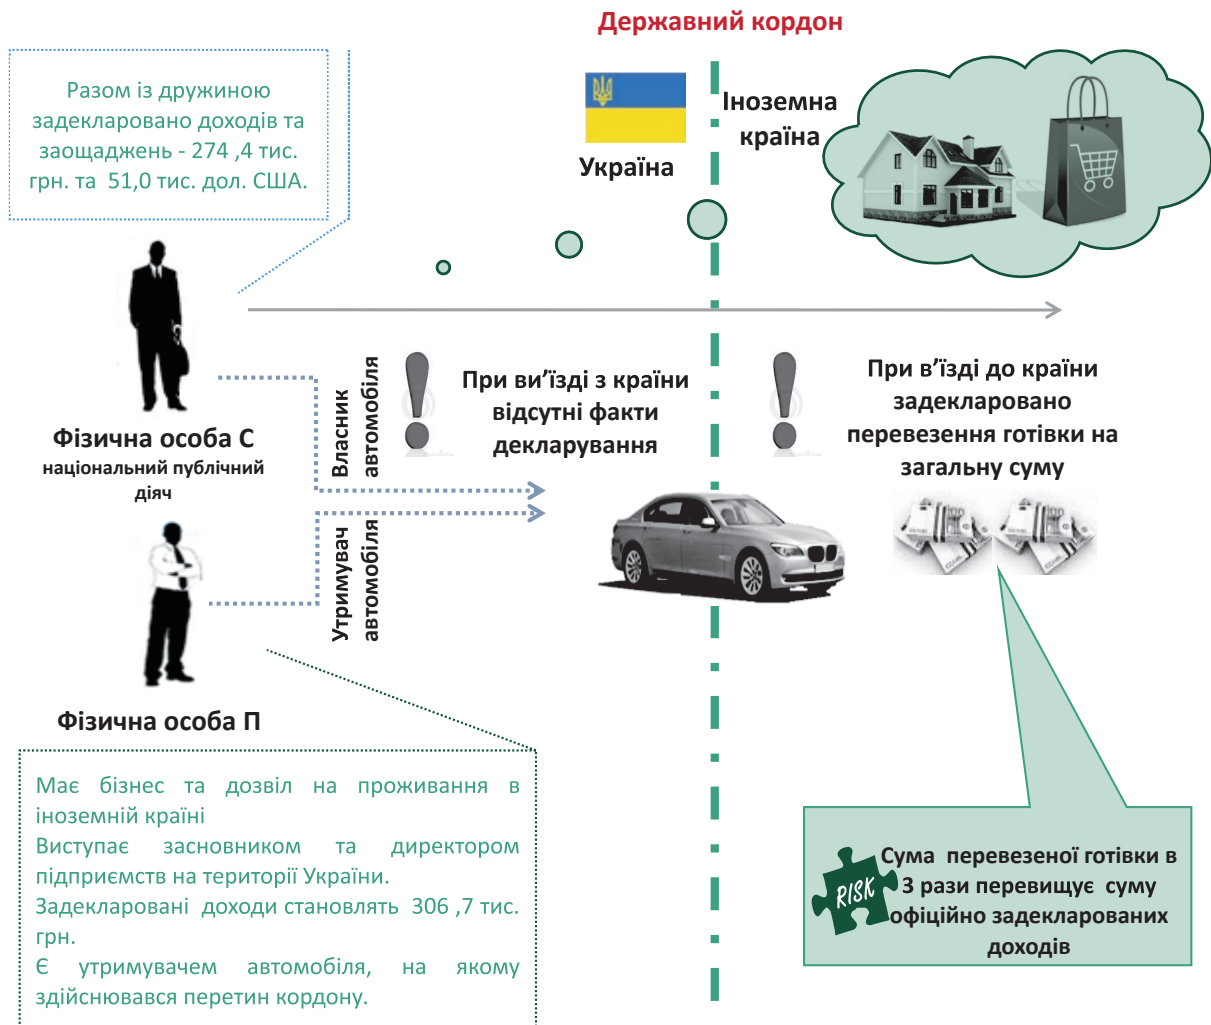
Державний кордон

Разом із дружиною задекларовано доходів та заощаджень - 274 ,4 тис. грн. та 51,0 тис. дол. США.

Україна

Іноземна країна

Фізична особа С
національний публічний діяч

Власник автомобіля

Утримувач автомобіля

При ви'їзді з країни відсутні факти декларування

При в'їзді до країни задекларовано перевезення готівки на загальну суму

Фізична особа П

Має бізнес та дозвіл на проживання в іноземній країні
Виступає засновником та директором підприємств на території України.
Задекларовані доходи становлять 306 ,7 тис. грн.
Є утримувачем автомобіля, на якому здійснювався перетин кордону.

RISK

Сума перевезеної готівки в 3 рази перевищує суму офіційно задекларованих доходів